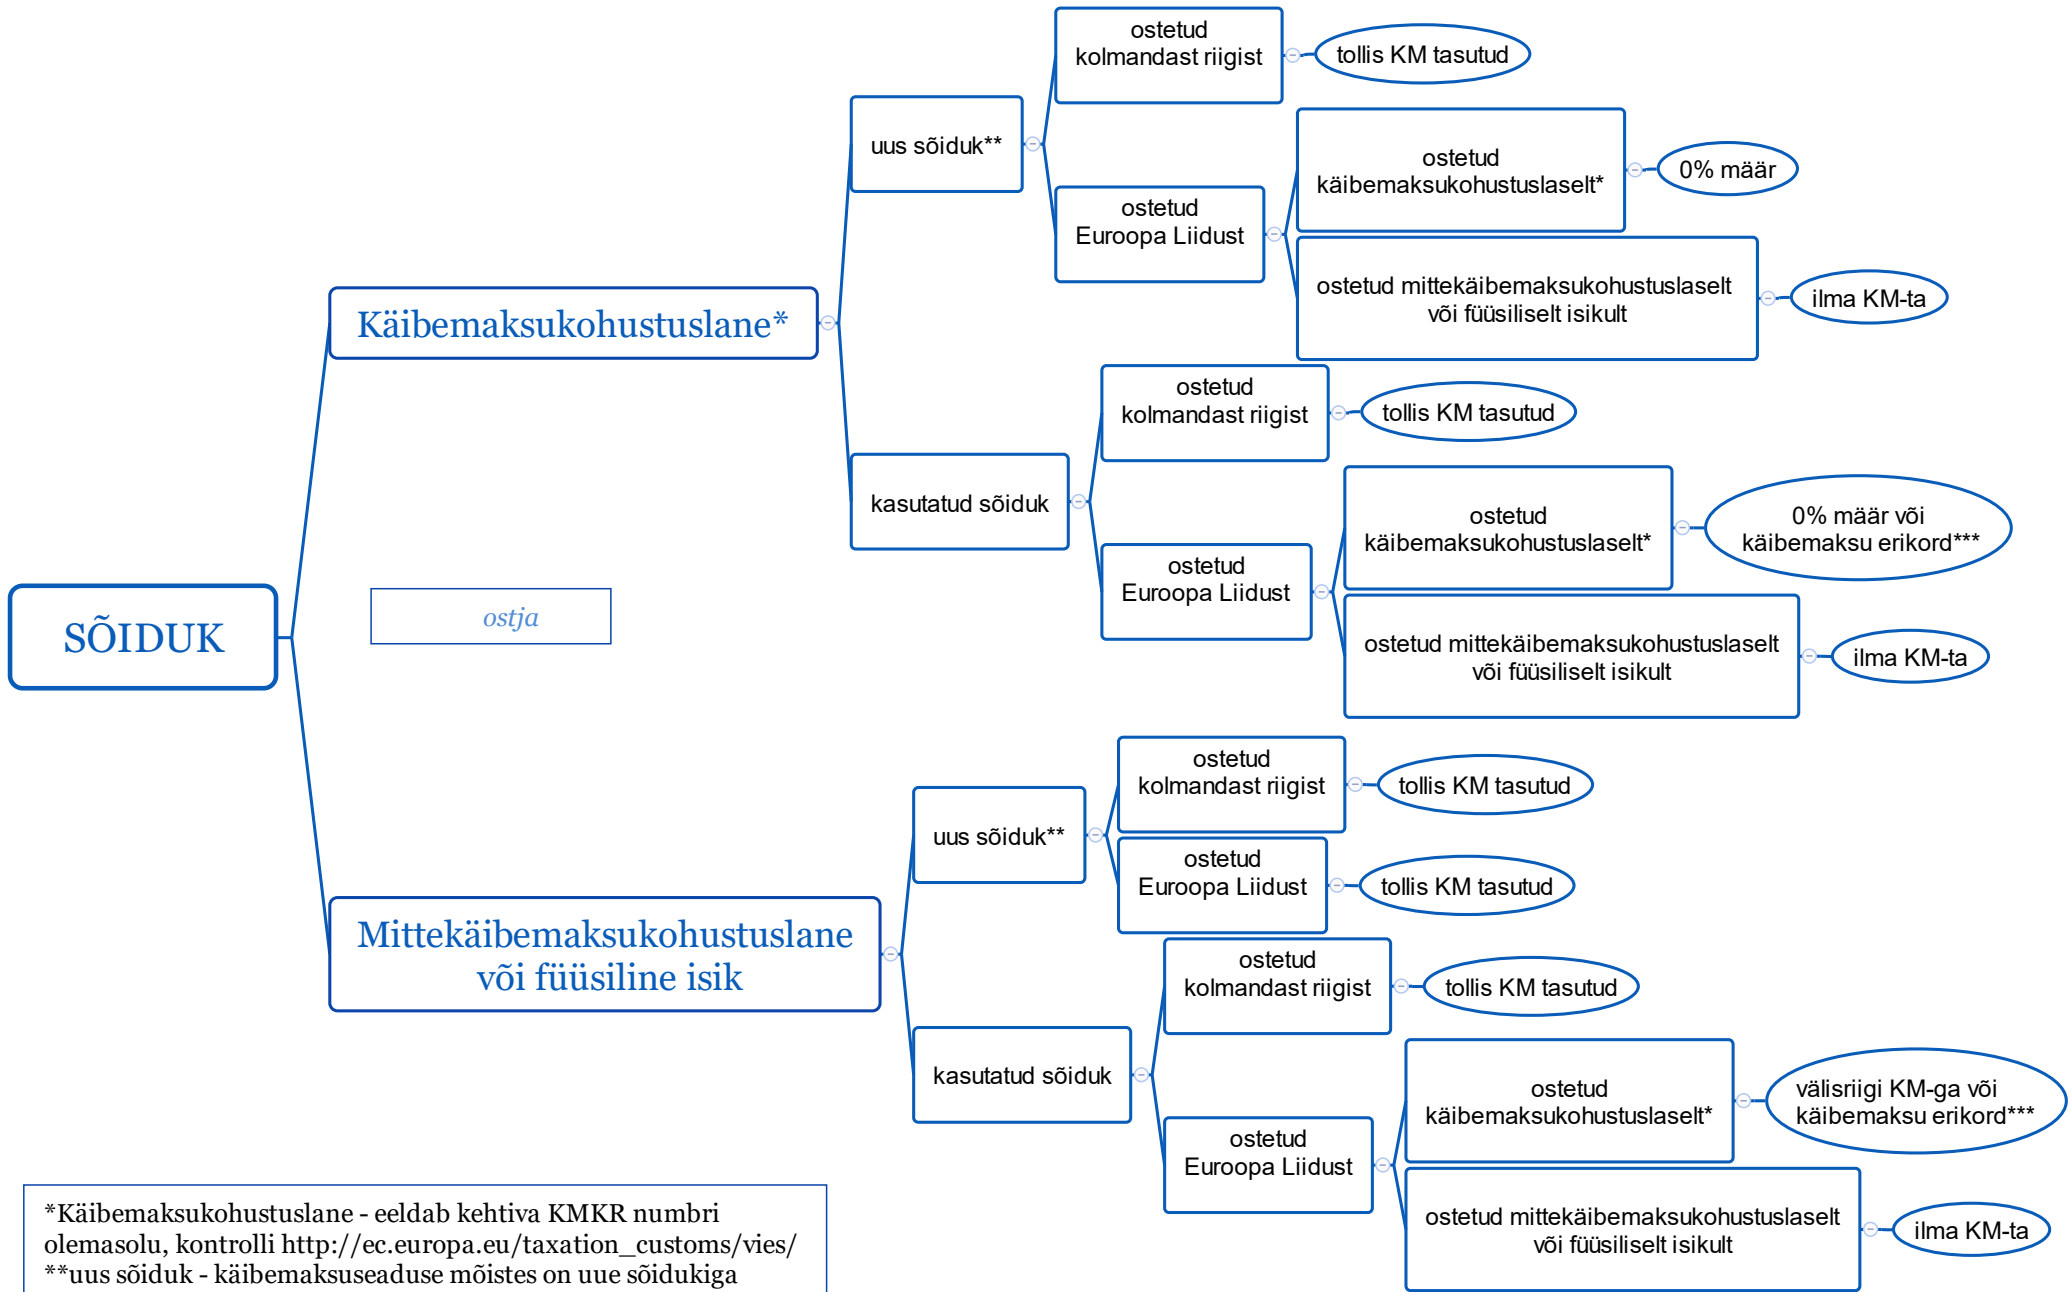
SÕIDUK

ostja

Käibemaksukohustuslane*

uus sõiduk**

ostetud kolmandast riigist

tollis KM tasutud

ostetud Euroopa Liidust

ostetud käibemaksukohustuslaselt*

0% määr

ostetud mittekäibemaksukohustuslaselt või füüsiliselt isikult

ilma KM-ta

kasutatud sõiduk

ostetud kolmandast riigist

tollis KM tasutud

ostetud Euroopa Liidust

ostetud käibemaksukohustuslaselt*

0% määr või käibemaksu erikord***

ostetud mittekäibemaksukohustuslaselt või füüsiliselt isikult

ilma KM-ta

Mittekäibemaksukohustuslane või füüsiline isik

uus sõiduk**

ostetud kolmandast riigist

tollis KM tasutud

ostetud Euroopa Liidust

tollis KM tasutud

kasutatud sõiduk

ostetud kolmandast riigist

tollis KM tasutud

ostetud Euroopa Liidust

ostetud käibemaksukohustuslaselt*

välisriigi KM-ga või käibemaksu erikord***

ostetud mittekäibemaksukohustuslaselt või füüsiliselt isikult

ilma KM-ta

*Käibemaksukohustuslane - eeldab kehtiva KMKR numbri olemasolu, kontrolli http://ec.europa.eu/taxation_customs/vies/
**uus sõiduk - käibemaksuseaduse mõistes on uue sõidukiga